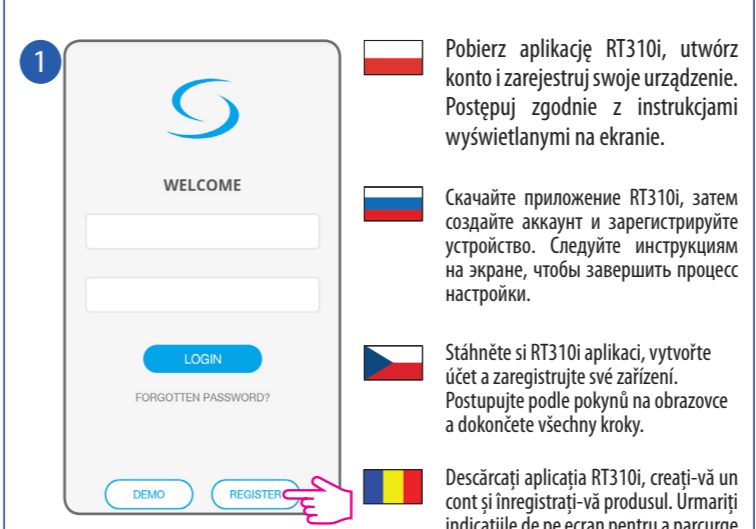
1

WELCOME

LOGIN

FORGOTTEN PASSWORD?

DEMO

REGISTER

Pobierz aplikację RT310i, utwórz konto i zarejestruj swoje urządzenie. Postępuj zgodnie z instrukcjami wyświetlanymi na ekranie.

Скачайте приложение RT310i, затем создайте аккаунт и зарегистрируйте устройство. Следуйте инструкциям на экране, чтобы завершить процесс настройки.

Stáhněte si RT310i aplikaci, vytvořte účet a zaregistrujte své zařízení. Postupujte podle pokynů na obrazovce a dokončete všechny kroky.

Descărcați aplicația RT310i, creați-vă un cont și înregistrați-vă produsul. Urmăriți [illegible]